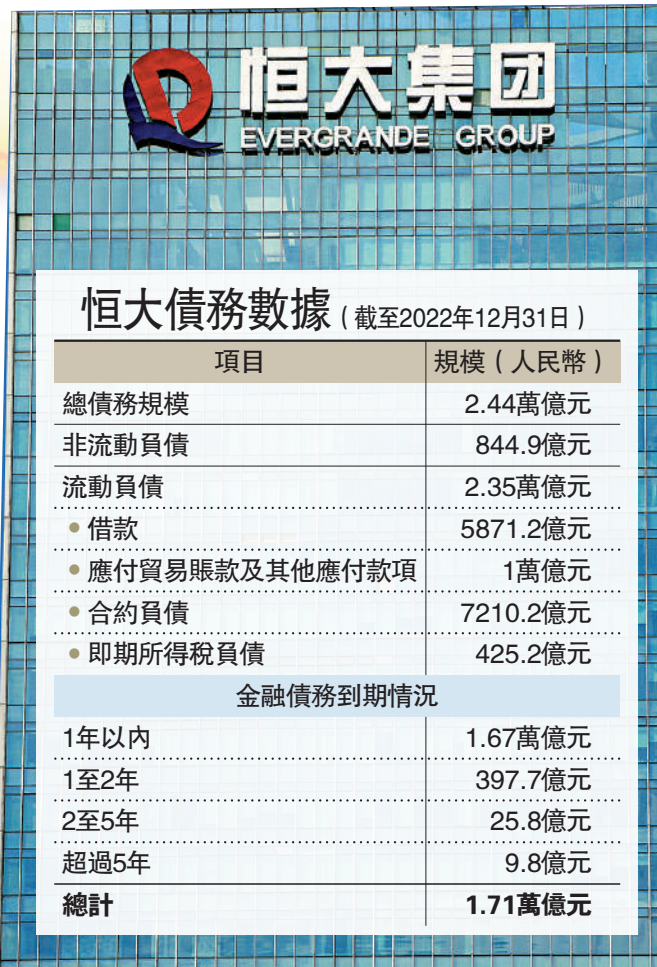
恒大集团
EVERGRANDE GROUP

恒大債務數據（截至2022年12月31日）

| 項目 | 規模（人民幣） |
|---|---|
| 總債務規模 | 2.44萬億元 |
| 非流動負債 | 844.9億元 |
| 流動負債 | 2.35萬億元 |
| • 借款 | 5871.2億元 |
| • 應付貿易賬款及其他應付款項 | 1萬億元 |
| • 合約負債 | 7210.2億元 |
| • 即期所得稅負債 | 425.2億元 |
| 金融債務到期情況 | |
| 1年以內 | 1.67萬億元 |
| 1至2年 | 397.7億元 |
| 2至5年 | 25.8億元 |
| 超過5年 | 9.8億元 |
| 總計 | 1.71萬億元 |